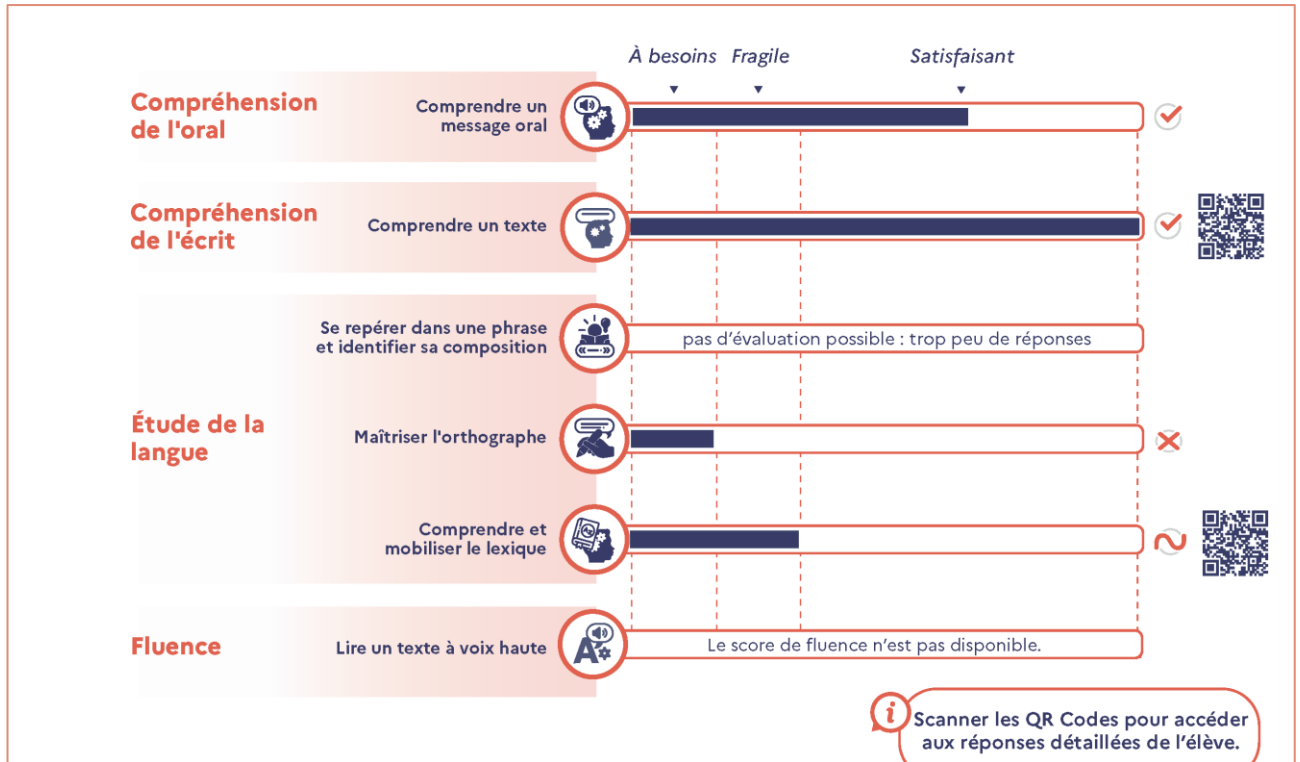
À besoins Fragile Satisfaisant

Compréhension de l'oral

Comprendre un message oral

Compréhension de l'écrit

Comprendre un texte

Se repérer dans une phrase et identifier sa composition

pas d'évaluation possible : trop peu de réponses

Étude de la langue

Maîtriser l'orthographe

Comprendre et mobiliser le lexique

Fluence

Lire un texte à voix haute

Le score de fluence n'est pas disponible.

Scanner les QR Codes pour accéder aux réponses détaillées de l'élève.